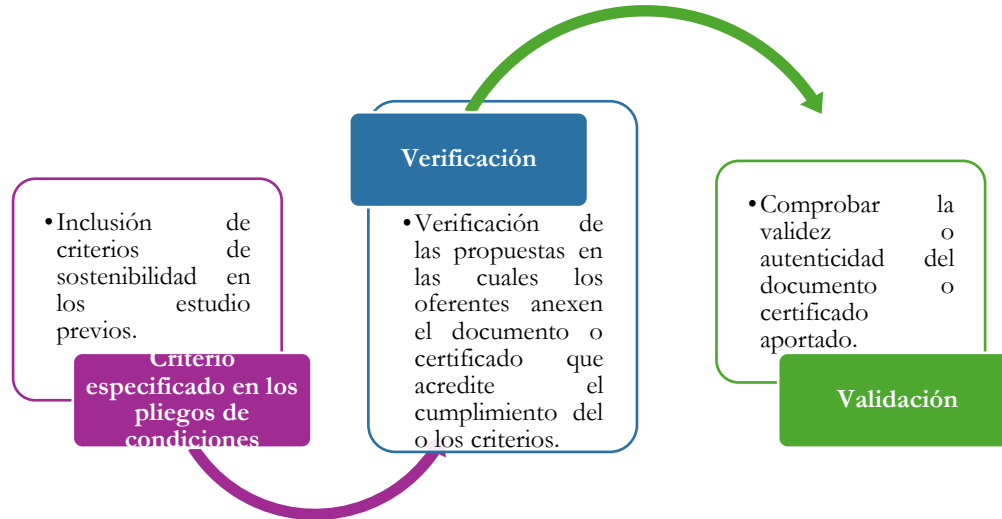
• Inclusión de criterios de sostenibilidad en los estudio previos.

Criterio especificado en los pliegos de condiciones

Verificación

• Verificación de las propuestas en las cuales los oferentes anexen el documento o certificado que acredite el cumplimiento del o los criterios.

• Comprobar la validez o autenticidad del documento o certificado aportado.

Validación